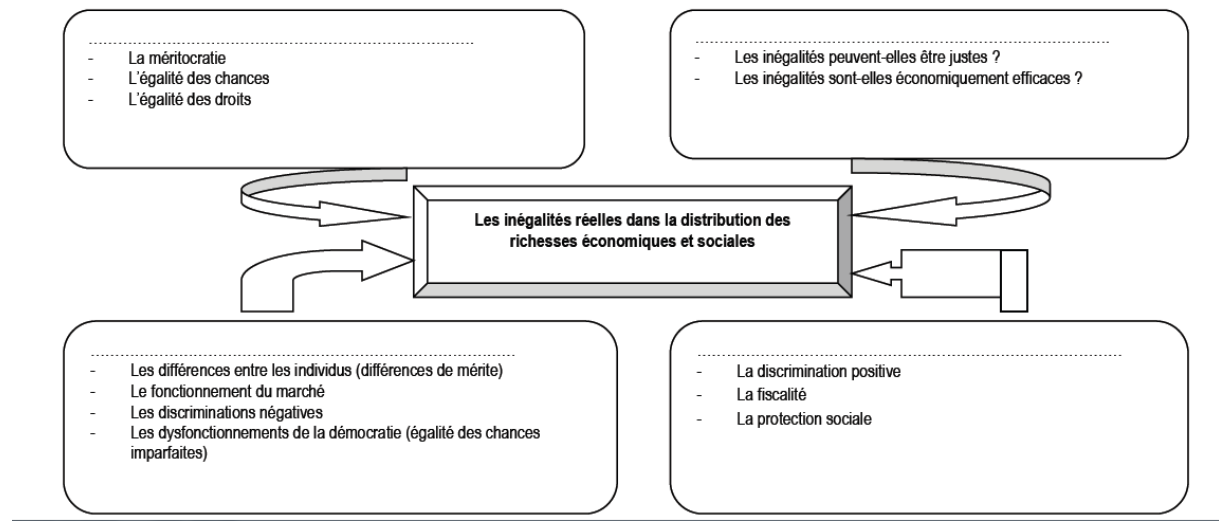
……………………………………………………………………
- La méritocratie
- L'égalité des chances
- L'égalité des droits

……………………………………………………………………
- Les inégalités peuvent-elles être justes ?
- Les inégalités sont-elles économiquement efficaces ?

Les inégalités réelles dans la distribution des richesses économiques et sociales

……………………………………………………………………
- Les différences entre les individus (différences de mérite)
- Le fonctionnement du marché
- Les discriminations négatives
- Les dysfonctionnements de la démocratie (égalité des chances imparfaites)

……………………………………………………………………
- La discrimination positive
- La fiscalité
- La protection sociale